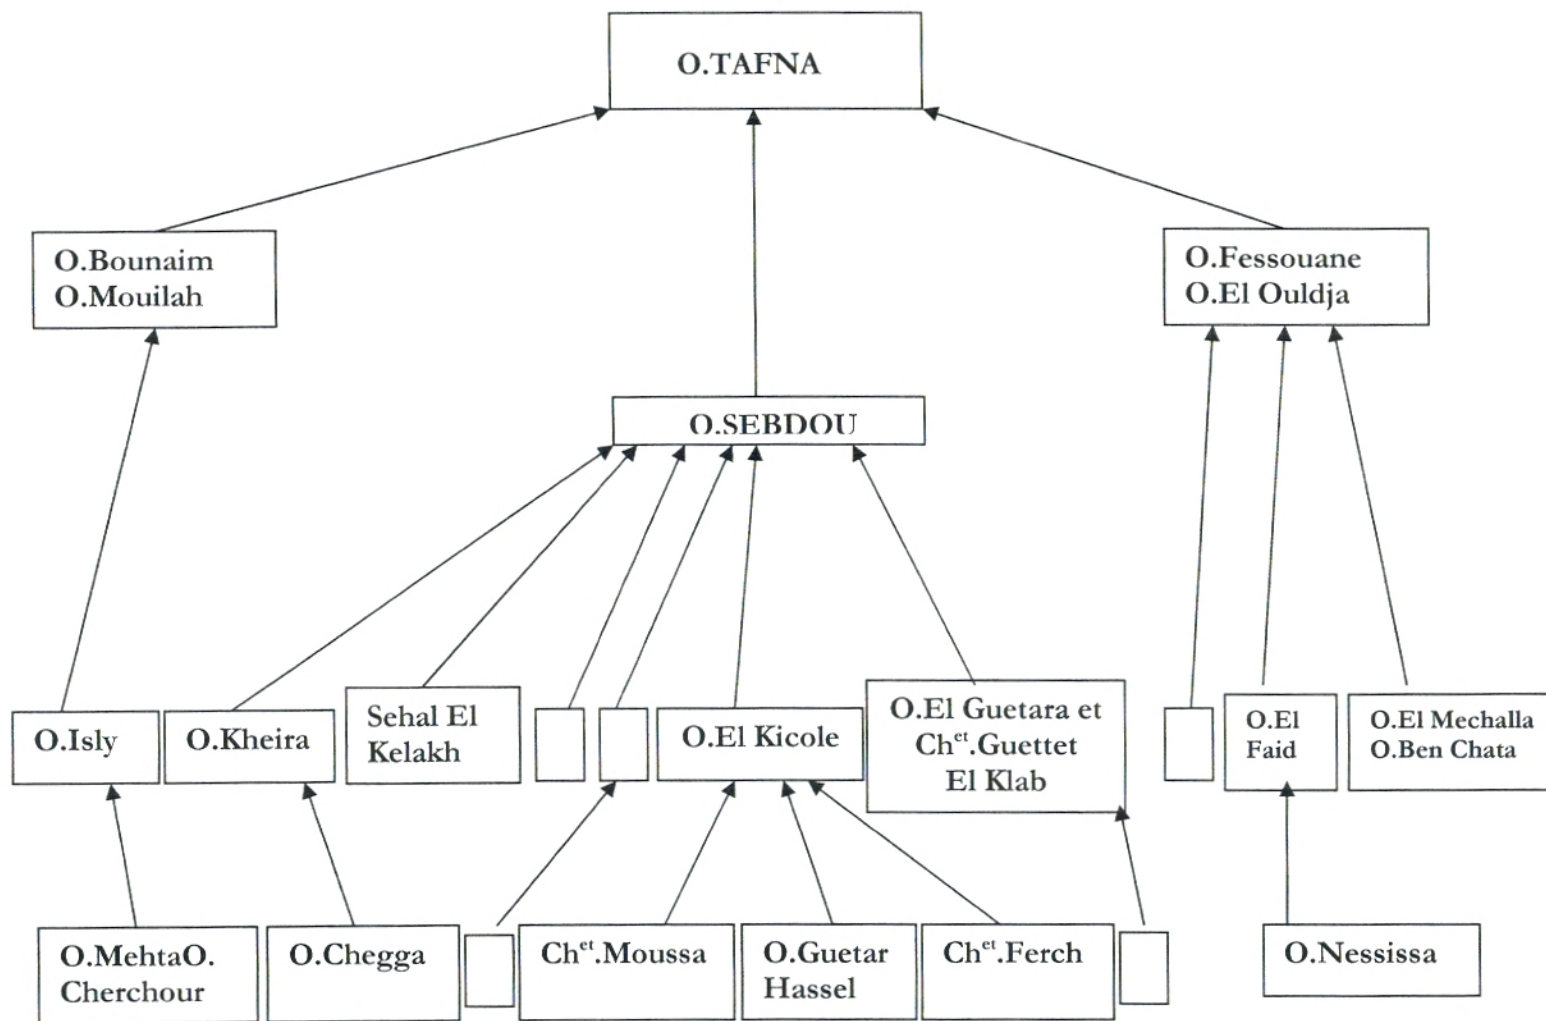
O.TAFNA

O.Bounaim
O.Mouilah

O.Fessouane
O.El Ouldja

O.SEBDOU

O.Isly

O.Kheira

Sehal El
Kelakh

O.El Kicole

O.El Guetara et
Ch$^{et}$.Guettet
El Klab

O.El
Faid

O.El Mechalla
O.Ben Chata

O.MehtaO.
Cherchour

O.Chegga

Ch$^{et}$.Moussa

O.Guetar
Hassel

Ch$^{et}$.Ferch

O.Nessissa